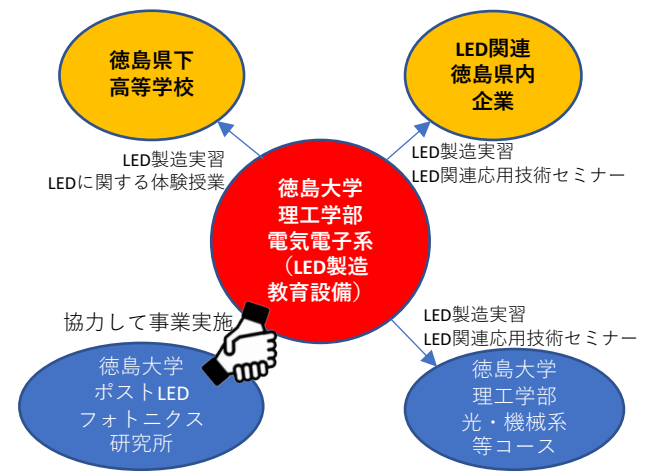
徳島県下
高等学校

LED関連
徳島県内
企業

LED製造実習
LEDに関する体験授業

LED製造実習
LED関連応用技術セミナー

徳島大学
理工学部
電気電子系
（LED製造
教育設備）

協力して事業実施

LED製造実習
LED関連応用技術セミナー

徳島大学
ポストLED
フォトニクス
研究所

徳島大学
理工学部
光・機械系
等コース